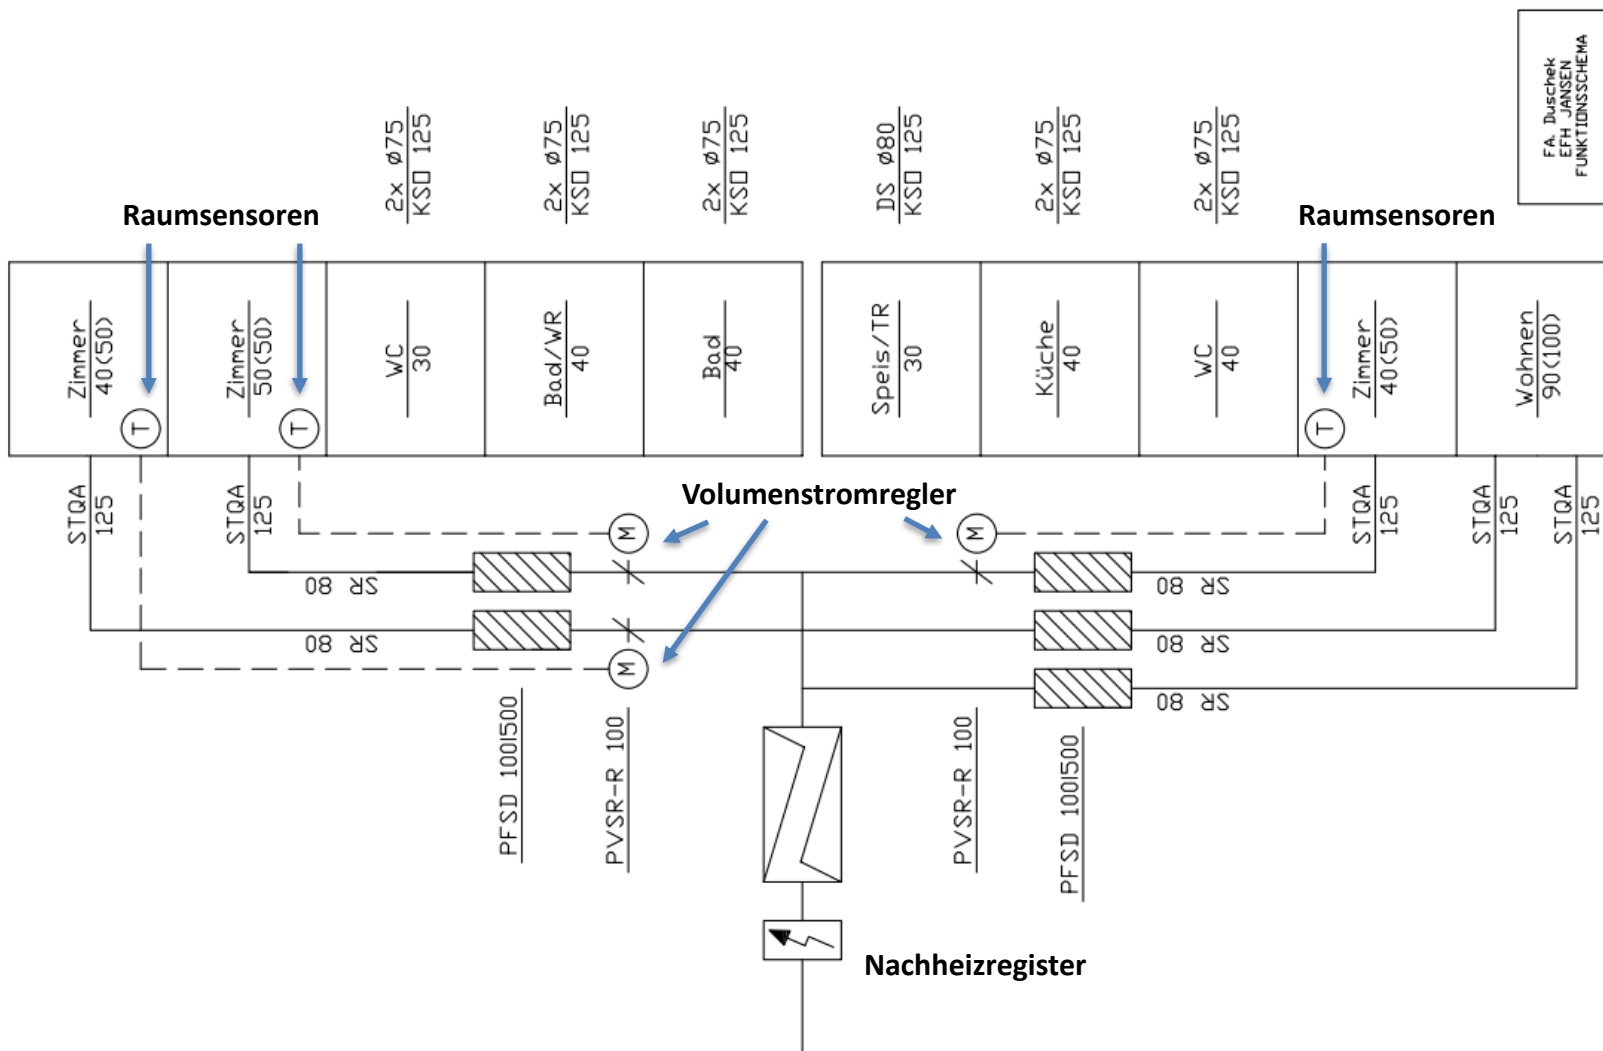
FA. Duschek
EFH JANSEN
FUNKTIONSSCHEMA

2x ø75
KS☐ 125

2x ø75
KS☐ 125

2x ø75
KS☐ 125

DS ø80
KS☐ 125

2x ø75
KS☐ 125

2x ø75
KS☐ 125

Raumsensoren

Raumsensoren

Zimmer
40(50)

Zimmer
50(50)

WC
30

Bad/WR
40

Bad
40

Speis/TR
30

Küche
40

WC
40

Zimmer
40(50)

Wohnen
90(100)

T

T

T

STQA
125

STQA
125

STQA
125

STQA
125

STQA
125

Volumenstromregler

M

M

M

SR 80

SR 80

SR 80

SR 80

SR 80

PFSD 100l500

PVSR-R 100

PVSR-R 100

PFSD 100l500

Nachheizregister